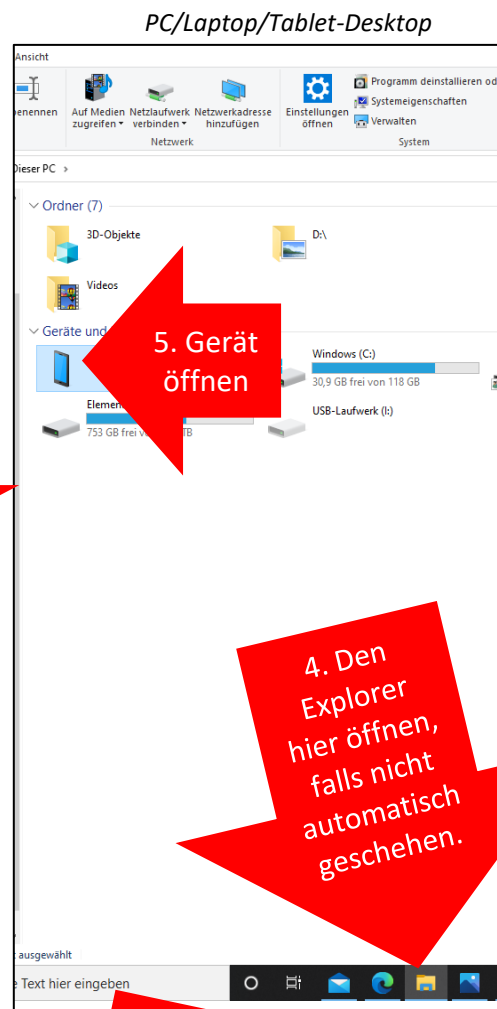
PC/Laptop/Tablet-Desktop

Ansicht

benennen

Auf Medien zugreifen

Netzlaufwerk verbinden

Netzwerkadresse hinzufügen

Netzwerk

Einstellungen öffnen

Programm deinstallieren od

Systemeigenschaften

Verwalten

System

Dieser PC ›

Ordner (7)

3D-Objekte

D:\

Videos

Geräte und

5. Gerät öffnen

Windows (C:)

30,9 GB frei von 118 GB

Elemen

753 GB frei v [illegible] TB

USB-Laufwerk (I:)

4. Den Explorer hier öffnen, falls nicht automatisch geschehen.

ausgewählt

Text hier eingeben